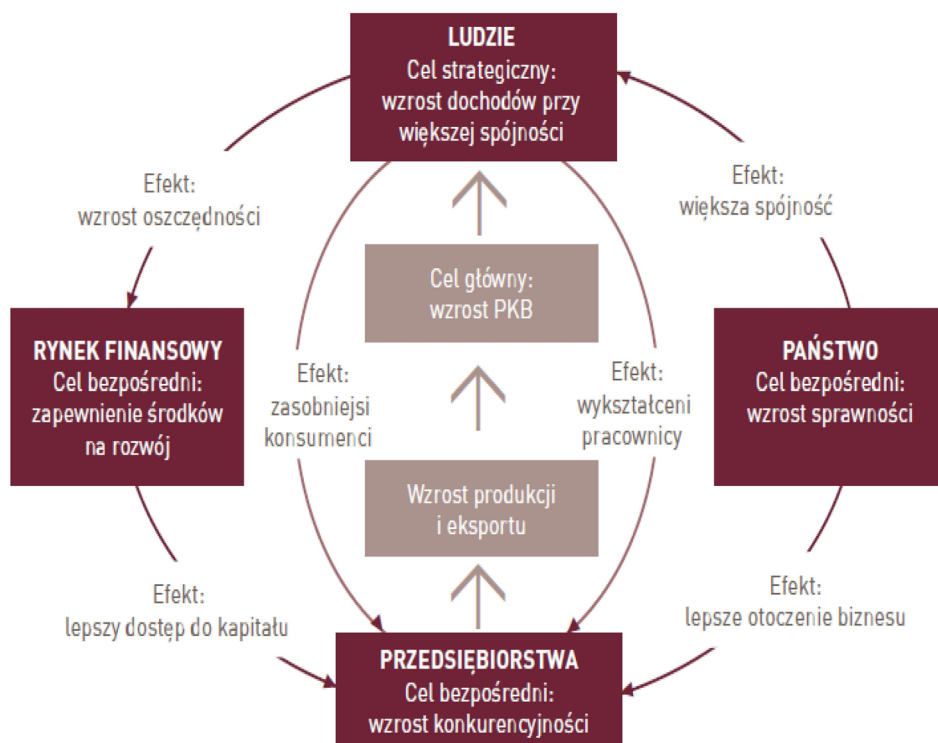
LUDZIE
Cel strategiczny:
wzrost dochodów przy większej spójności

Efekt:
wzrost oszczędności

Efekt:
większa spójność

Cel główny:
wzrost PKB

RYNEK FINANSOWY
Cel bezpośredni:
zapewnienie środków na rozwój

Efekt:
zasobniejsi konsumenci

Efekt:
wykształceni pracownicy

PAŃSTWO
Cel bezpośredni:
wzrost sprawności

Wzrost produkcji i eksportu

Efekt:
lepszy dostęp do kapitału

Efekt:
lepsze otoczenie biznesu

PRZEDSIĘBIORSTWA
Cel bezpośredni:
wzrost konkurencyjności